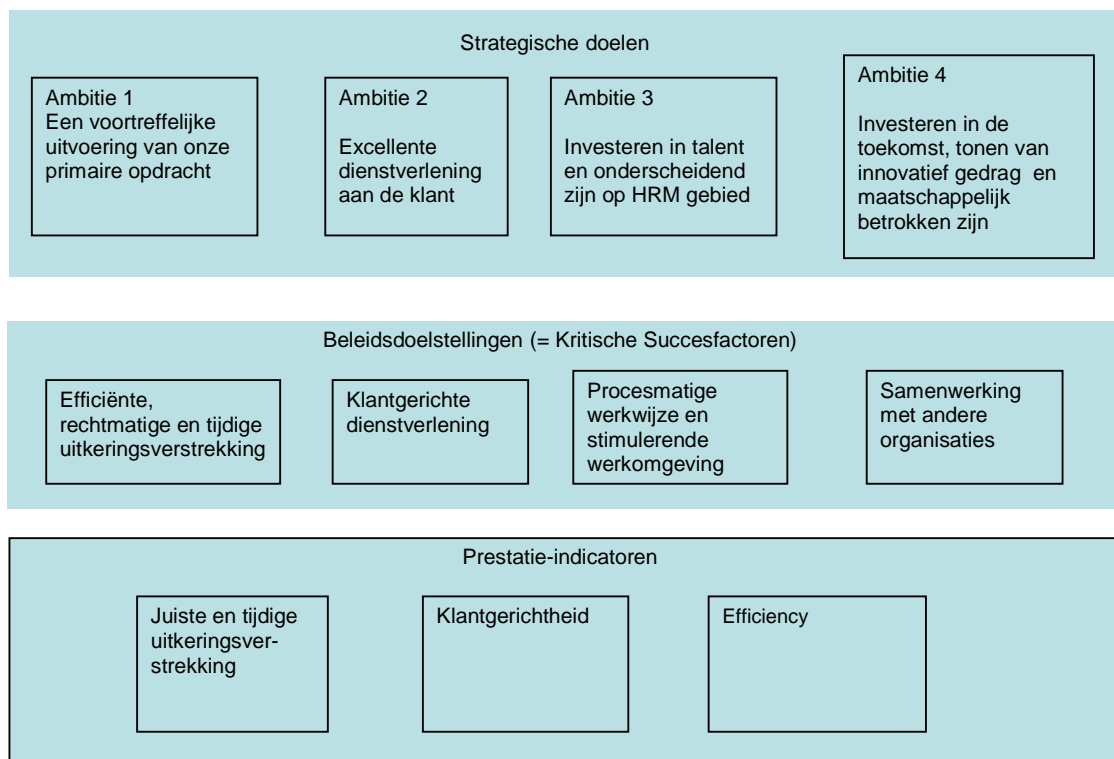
Strategische doelen

Ambitie 1
Een voortreffelijke uitvoering van onze primaire opdracht

Ambitie 2
Excellente dienstverlening aan de klant

Ambitie 3
Investeren in talent en onderscheidend zijn op HRM gebied

Ambitie 4
Investeren in de toekomst, tonen van innovatief gedrag en maatschappelijk betrokken zijn

Beleidsdoelstellingen (= Kritische Succesfactoren)

Efficiënte, rechtmatige en tijdige uitkeringsverstrekking

Klantgerichte dienstverlening

Procesmatige werkwijze en stimulerende werkomgeving

Samenwerking met andere organisaties

Prestatie-indicatoren

Juiste en tijdige uitkeringsverstrekking

Klantgerichtheid

Efficiency